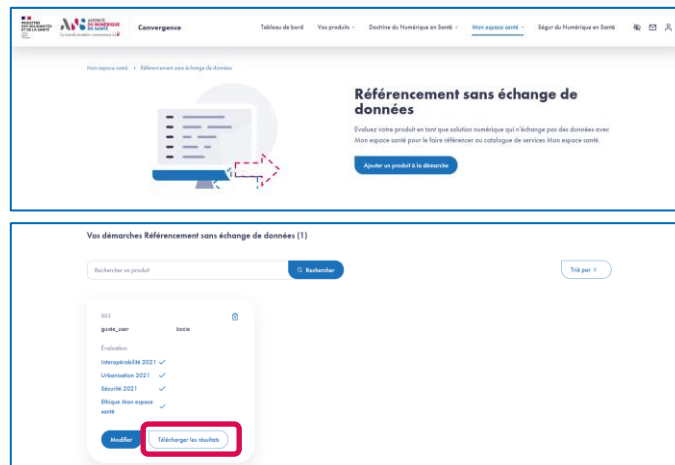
MINISTÈRE DES SOLIDARITÉS ET DE LA SANTÉ

AGENCE DU NUMÉRIQUE EN SANTÉ

La transformation numérique

Convergence

Tableau de bord Vos produits Doctrine du Numérique en Santé Mon espace santé Ségur du Numérique en Santé

Mon espace santé › Référencement sans échange de données

Référencement sans échange de données

Evaluez votre produit en tant que solution numérique qui n'échange pas des données avec Mon espace santé pour le faire référencer au catalogue de services Mon espace santé.

Ajouter un produit à la démarche

Vos démarches Référencement sans échange de données (1)

Rechercher un produit

Rechercher

Trié par

003

guide_user

bocle

Évaluation

Interopérabilité 2021

Urbanisation 2021

Sécurité 2021

Éthique Mon espace santé

Modifier

Télécharger les résultats